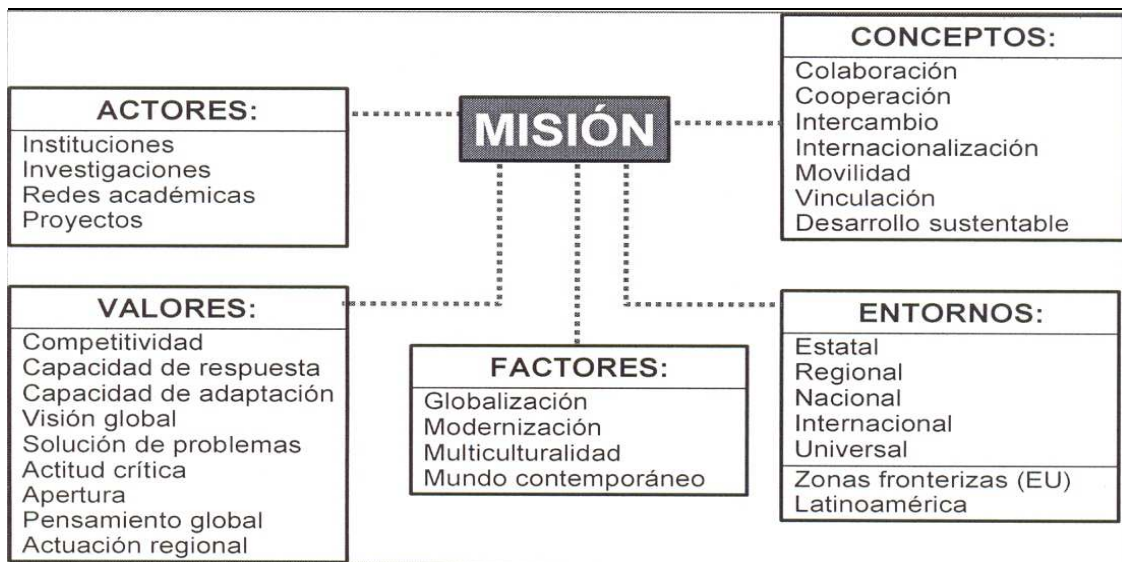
MISIÓN

ACTORES:
Instituciones
Investigaciones
Redes académicas
Proyectos

CONCEPTOS:
Colaboración
Cooperación
Intercambio
Internacionalización
Movilidad
Vinculación
Desarrollo sustentable

VALORES:
Competitividad
Capacidad de respuesta
Capacidad de adaptación
Visión global
Solución de problemas
Actitud crítica
Apertura
Pensamiento global
Actuación regional

FACTORES:
Globalización
Modernización
Multiculturalidad
Mundo contemporáneo

ENTORNOS:
Estatal
Regional
Nacional
Internacional
Universal
Zonas fronterizas (EU)
Latinoamérica